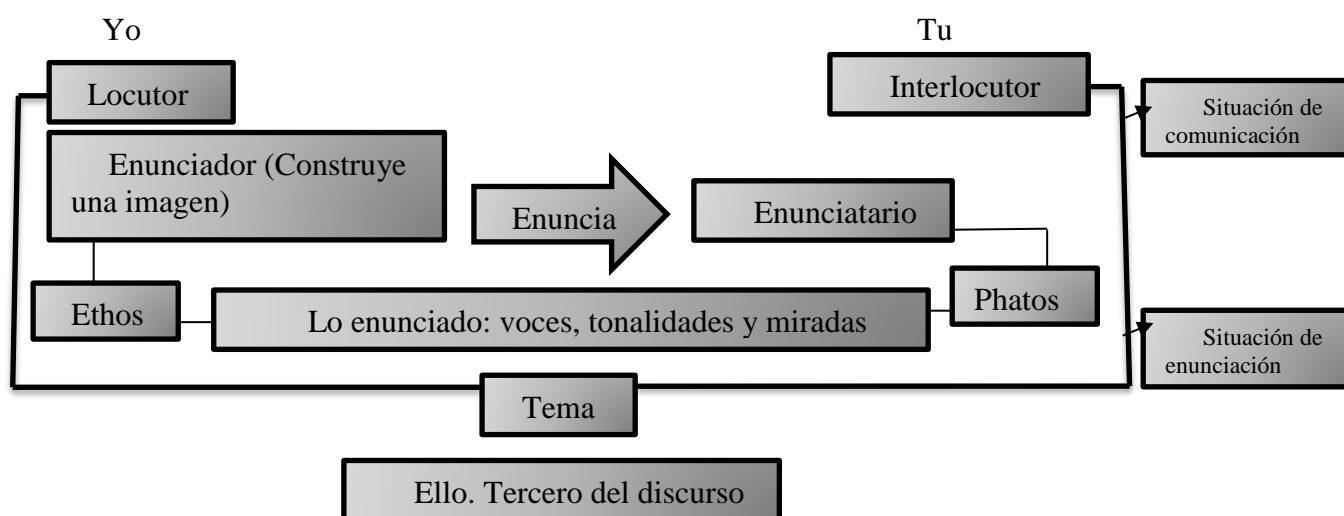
Yo

Tu

Locutor

Interlocutor

Situación de comunicación

Enunciador (Construye una imagen)

Enuncia

Enunciatario

Ethos

Lo enunciado: voces, tonalidades y miradas

Phatos

Situación de enunciación

Tema

Ello. Tercero del discurso